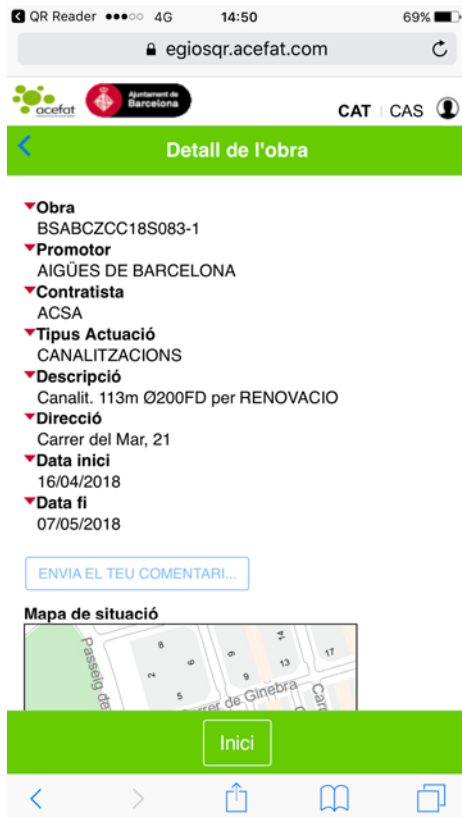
QR Reader ●●●○○ 4G 14:50 69%

egiosqr.acefat.com

acefat Ajuntament de Barcelona

CAT | CAS

Detall de l'obra

Obra
BSABCZCC18S083-1
Promotor
AIGÜES DE BARCELONA
Contratista
ACSA
Tipus Actuació
CANALITZACIONS
Descripció
Canalit. 113m Ø200FD per RENOVACIO
Direcció
Carrer del Mar, 21
Data inici
16/04/2018
Data fi
07/05/2018

ENVIA EL TEU COMENTARI...

Mapa de situació

8 14 6 9 13 17 2 5 Passeig da Carrer de Ginebra Carre

Inici